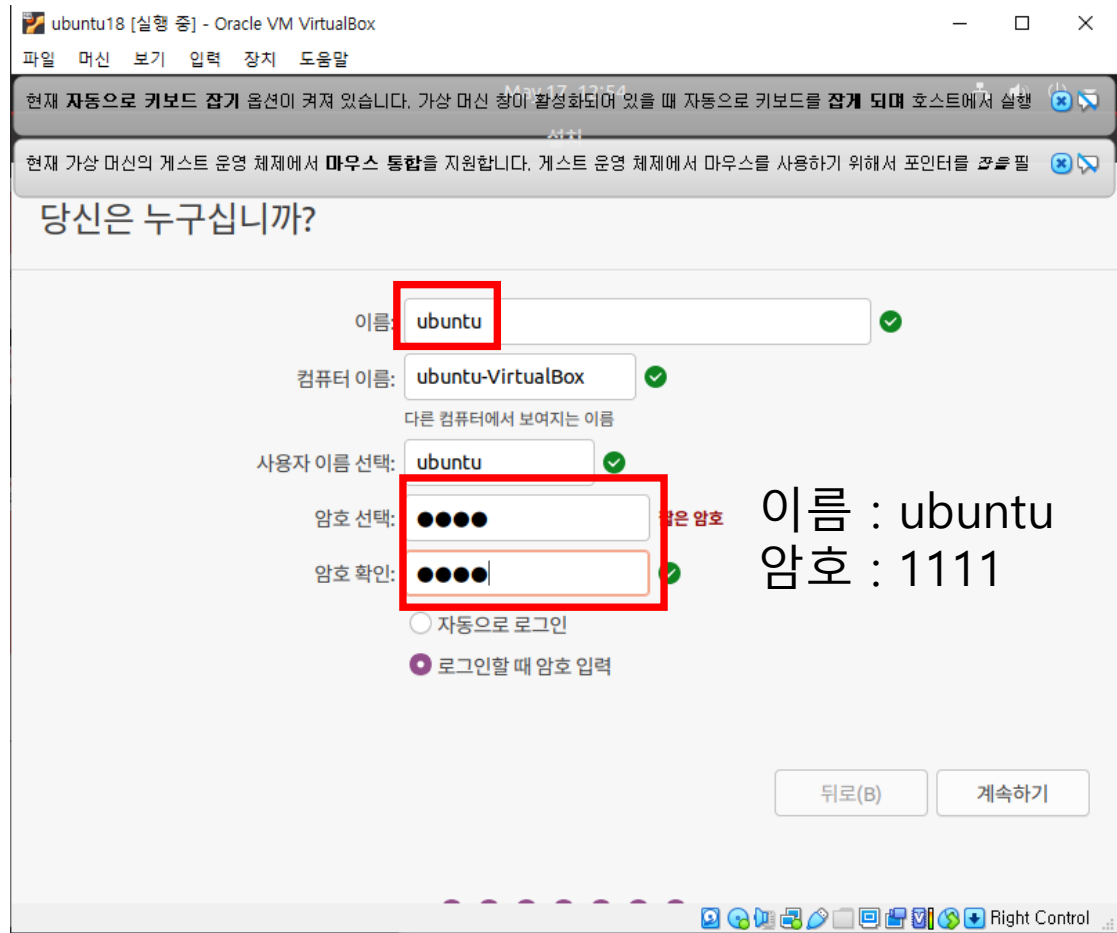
ubuntu18 [실행 중] - Oracle VM VirtualBox

파일 머신 보기 입력 장치 도움말

현재 **자동으로 키보드 잡기** 옵션이 켜져 있습니다. 가상 머신 창이 활성화되어 있을 때 자동으로 키보드를 **잡게 되며** 호스트에서 실행

현재 가상 머신의 게스트 운영 체제에서 **마우스 통합**을 지원합니다. 게스트 운영 체제에서 마우스를 사용하기 위해서 포인터를 잡을 필

당신은 누구십니까?

이름: ubuntu

컴퓨터 이름: ubuntu-VirtualBox

다른 컴퓨터에서 보여지는 이름

사용자 이름 선택: ubuntu

암호 선택: ●●●● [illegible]은 암호

암호 확인: ●●●●

자동으로 로그인

로그인할 때 암호 입력

이름 : ubuntu
암호 : 1111

뒤로(B) 계속하기

Right Control